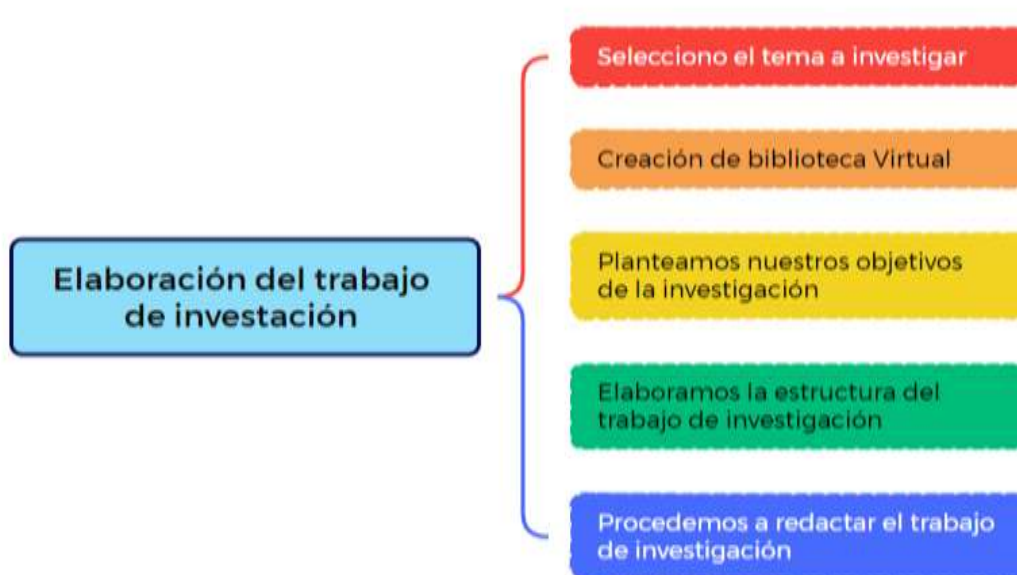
Elaboración del trabajo de investación

Selecciono el tema a investigar

Creación de biblioteca Virtual

Planteamos nuestros objetivos de la investigación

Elaboramos la estructura del trabajo de investigación

Procedemos a redactar el trabajo de investigación